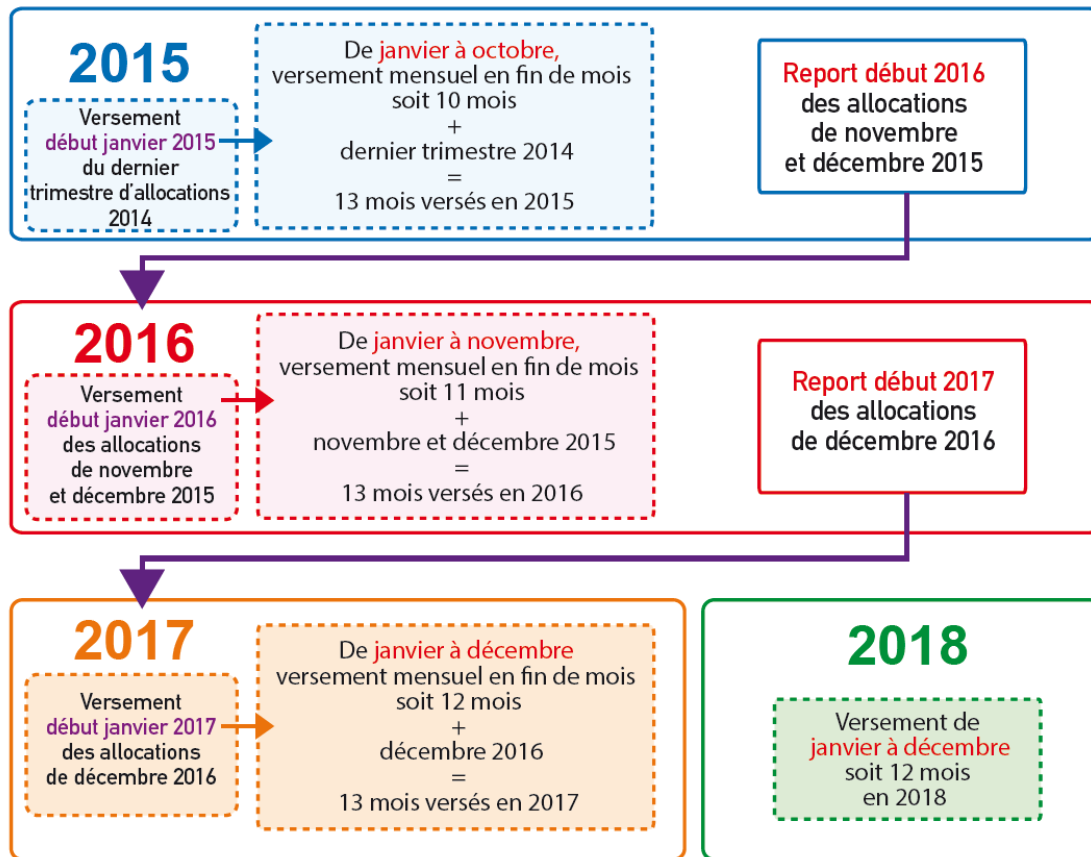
2015

Versement début janvier 2015 du dernier trimestre d'allocations 2014

De janvier à octobre, versement mensuel en fin de mois soit 10 mois
+
dernier trimestre 2014
=
13 mois versés en 2015

Report début 2016 des allocations de novembre et décembre 2015

2016

Versement début janvier 2016 des allocations de novembre et décembre 2015

De janvier à novembre, versement mensuel en fin de mois soit 11 mois
+
novembre et décembre 2015
=
13 mois versés en 2016

Report début 2017 des allocations de décembre 2016

2017

Versement début janvier 2017 des allocations de décembre 2016

De janvier à décembre versement mensuel en fin de mois soit 12 mois
+
décembre 2016
=
13 mois versés en 2017

2018

Versement de janvier à décembre soit 12 mois en 2018